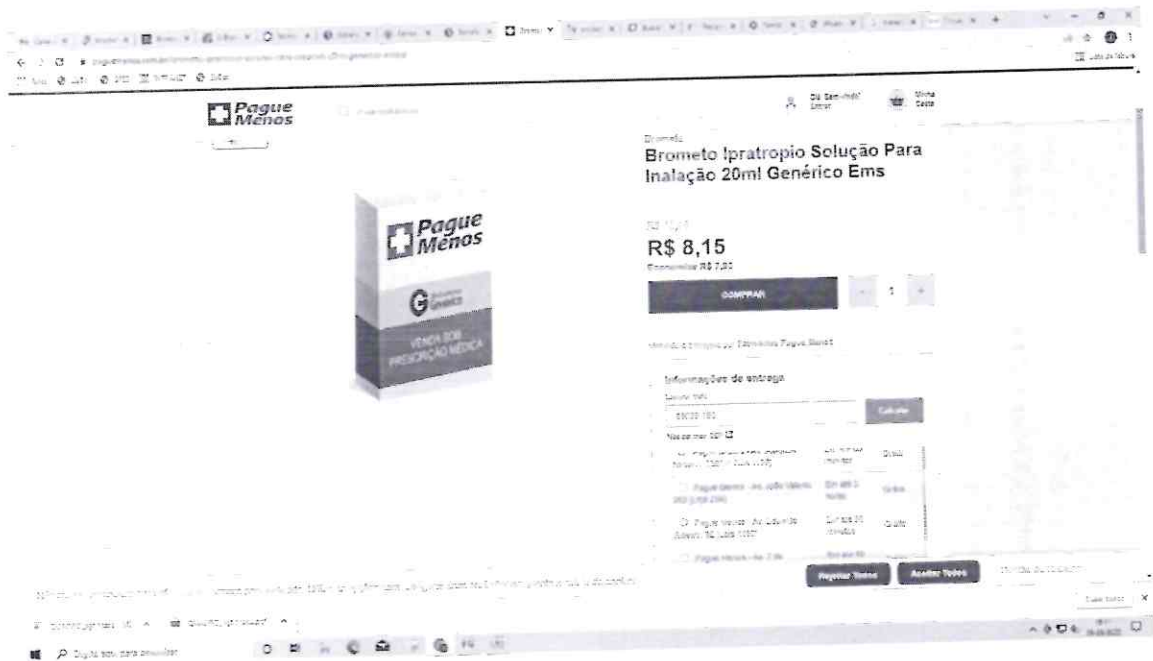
Pague Menos

Olá, Bem-vindo! Entrar

Minha Cesta

Brometo Ipratropio Solução Para Inalação 20ml Genérico Ems

R$ 8,15

COMPRAR

1

Pague Menos

Genérico

VENDA SOB PRESCRIÇÃO MÉDICA

Informações de entrega

Calcular

Grátis

Grátis

Grátis

Rejeitar Todos

Aceitar Todos

Digite aqui para pesquisar